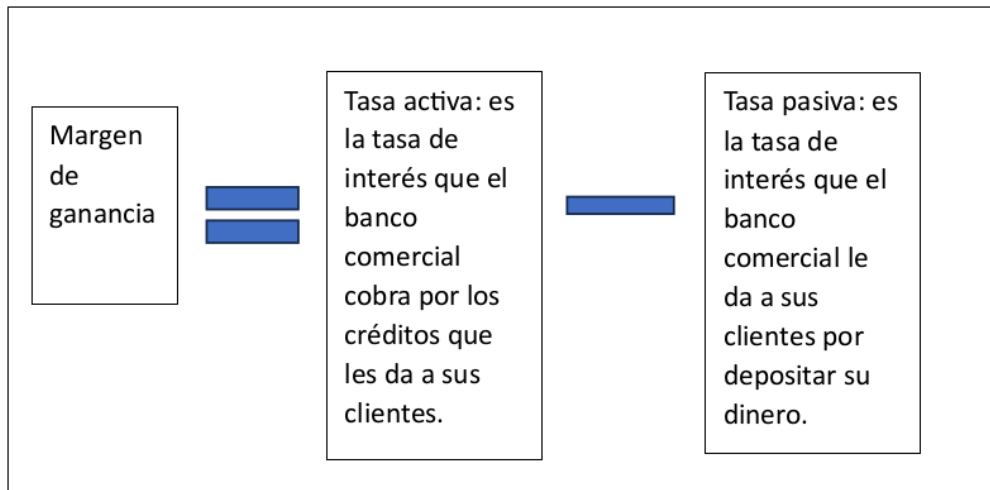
Margen de ganancia

=

Tasa activa: es la tasa de interés que el banco comercial cobra por los créditos que les da a sus clientes.

−

Tasa pasiva: es la tasa de interés que el banco comercial le da a sus clientes por depositar su dinero.